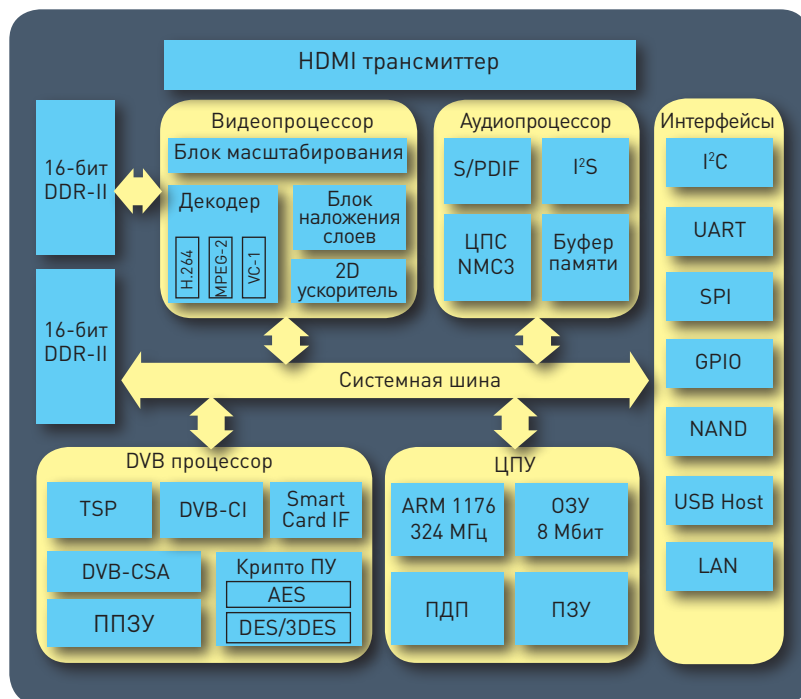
HDMI трансмиттер

16-бит DDR-II

16-бит DDR-II

Видеопроцессор

Блок масштабирования

Декодер

H.264

MPEG-2

VC-1

Блок наложения слоев

2D ускоритель

Аудиопроцессор

S/PDIF

$I^2S$

ЦПС NMC3

Буфер памяти

Интерфейсы

$I^2C$

UART

SPI

GPIO

NAND

USB Host

LAN

Системная шина

DVB процессор

TSP

DVB-CI

Smart Card IF

DVB-CSA

Крипто ПУ

AES

DES/3DES

ППЗУ

ЦПУ

ARM 1176 324 МГц

ОЗУ 8 Мбит

ПДП

ПЗУ